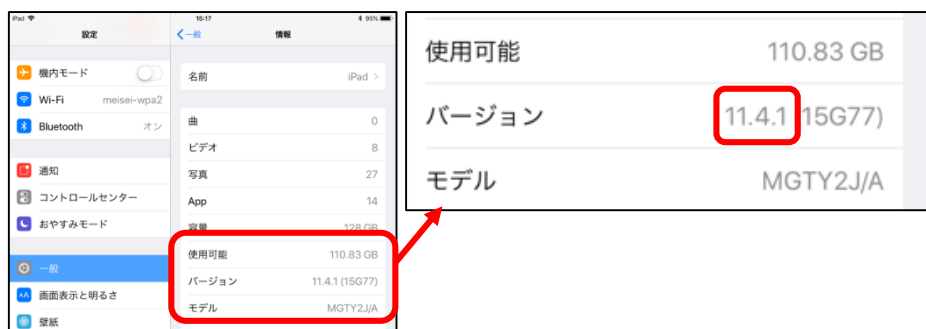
iPad
15:17
95%
設定
機内モード
Wi-Fi meisei-wpa2
Bluetooth オン
通知
コントロールセンター
おやすみモード
一般
画面表示と明るさ
壁紙

< 一般
情報
名前 iPad >
曲 0
ビデオ 8
写真 27
App 14
容量 128 GB
使用可能 110.83 GB
バージョン 11.4.1 (15G77)
モデル MGTY2J/A

使用可能 110.83 GB
バージョン 11.4.1 (15G77)
モデル MGTY2J/A